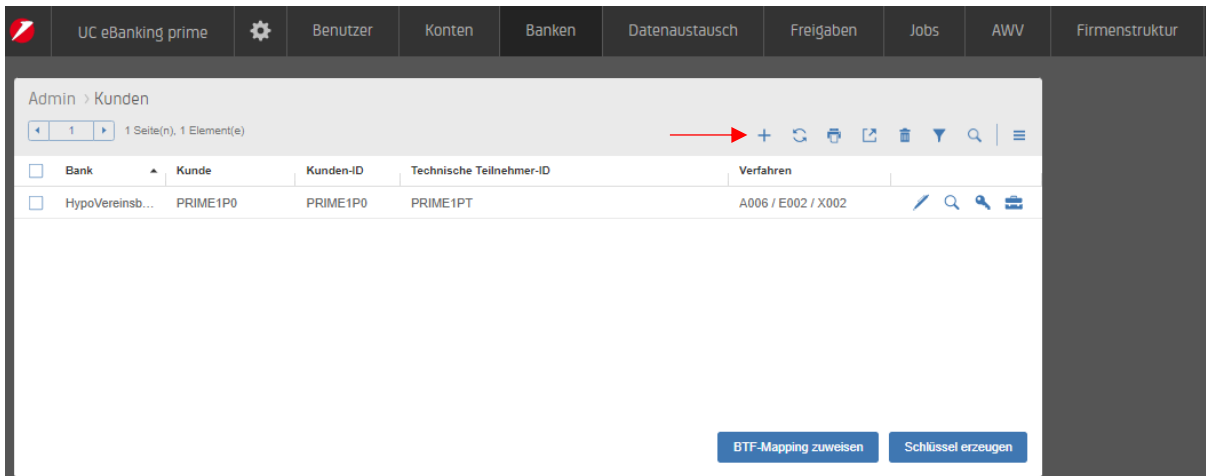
UC eBanking prime | Benutzer | Konten | Banken | Datenaustausch | Freigaben | Jobs | AWV | Firmenstruktur

Admin › Kunden

1 | 1 Seite(n), 1 Element(e)

| Bank | Kunde | Kunden-ID | Technische Teilnehmer-ID | Verfahren |
|---|---|---|---|---|
| HypoVereinsb... | PRIME1P0 | PRIME1P0 | PRIME1PT | A006 / E002 / X002 |

BTF-Mapping zuweisen
Schlüssel erzeugen